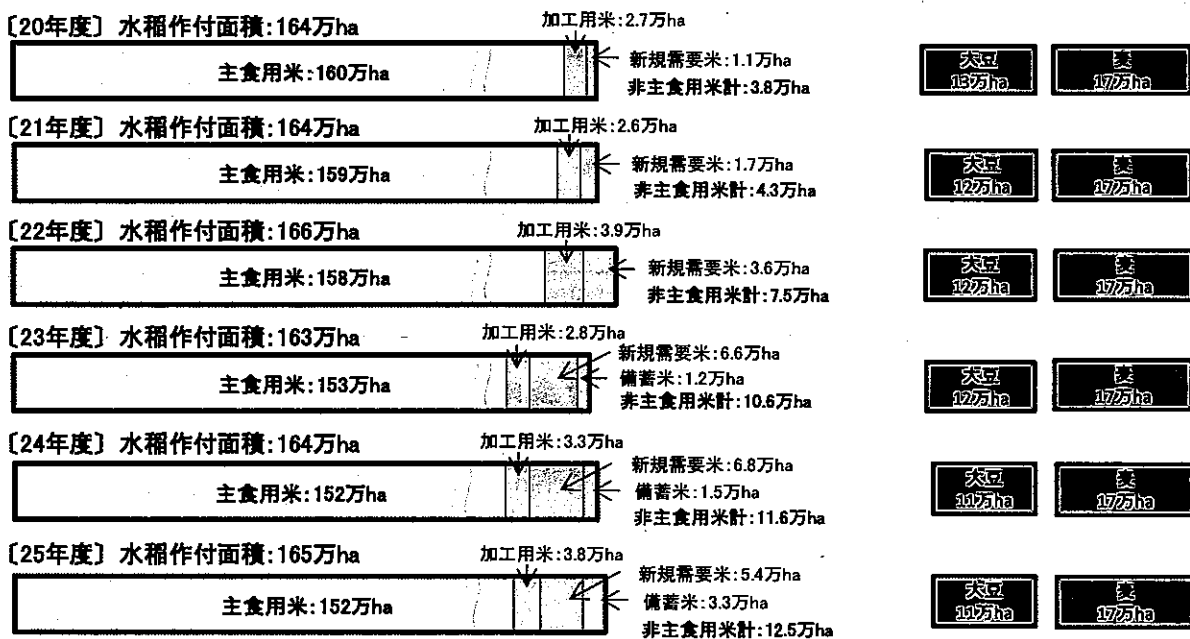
〔20年度〕 水稲作付面積:164万ha

加工用米:2.7万ha

主食用米:160万ha

新規需要米:1.1万ha
非主食用米計:3.8万ha

大豆 15万ha

麦 17万ha

〔21年度〕 水稲作付面積:164万ha

加工用米:2.6万ha

主食用米:159万ha

新規需要米:1.7万ha
非主食用米計:4.3万ha

大豆 12万ha

麦 17万ha

〔22年度〕 水稲作付面積:166万ha

加工用米:3.9万ha

主食用米:158万ha

新規需要米:3.6万ha
非主食用米計:7.5万ha

大豆 12万ha

麦 17万ha

〔23年度〕 水稲作付面積:163万ha

加工用米:2.8万ha

新規需要米:6.6万ha

主食用米:153万ha

備蓄米:1.2万ha
非主食用米計:10.6万ha

大豆 12万ha

麦 17万ha

〔24年度〕 水稲作付面積:164万ha

加工用米:3.3万ha

新規需要米:6.8万ha

主食用米:152万ha

備蓄米:1.5万ha
非主食用米計:11.6万ha

大豆 11万ha

麦 17万ha

〔25年度〕 水稲作付面積:165万ha

加工用米:3.8万ha

新規需要米:5.4万ha

主食用米:152万ha

備蓄米:3.3万ha
非主食用米計:12.5万ha

大豆 11万ha

麦 17万ha